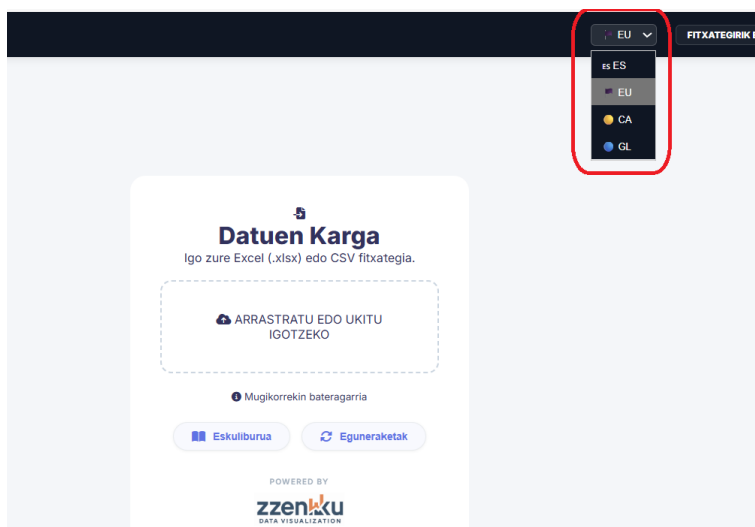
EU

FITXATEGIRIK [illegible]

ES ES

EU

CA

GL

Datuen Karga

Igo zure Excel (.xlsx) edo CSV fitxategia.

ARRASTRATU EDO UKITU IGOTZEKO

Mugikorrekin bateragarria

Eskuliburua

Eguneraketak

POWERED BY

zzenku

DATA VISUALIZATION